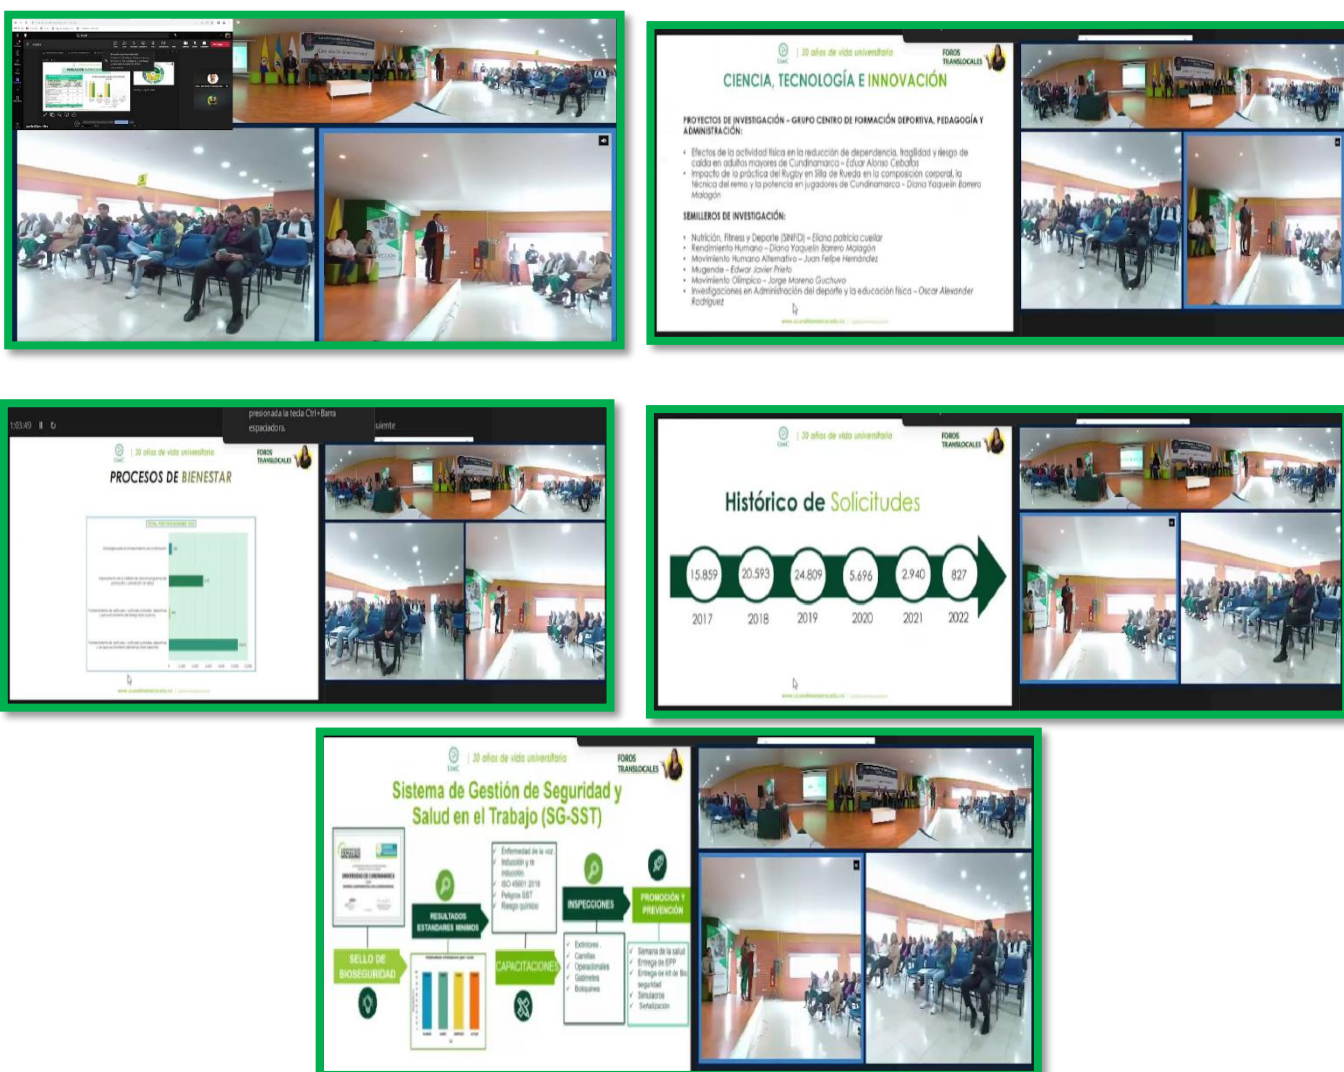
UdeC | 30 años de vida universitaria
FOROS TRANSLOCALES

CIENCIA, TECNOLOGÍA E INNOVACIÓN

PROYECTOS DE INVESTIGACIÓN – GRUPO CENTRO DE FORMACIÓN DEPORTIVA, PEDAGOGÍA Y ADMINISTRACIÓN:

- Efectos de la actividad física en la reducción de dependencia, fragilidad y riesgo de caída en adultos mayores de Cundinamarca – Eduar Alonso Ceballos
- Impacto de la práctica del Rugby en Silla de Rueda en la composición corporal, la técnica del remo y la potencia en jugadores de Cundinamarca – Diana Yaquelin Barrero Malagón

SEMILLEROS DE INVESTIGACIÓN:

- Nutrición, Fitness y Deporte (SINFID) – Eliana patricia cuellar
- Rendimiento Humano – Diana Yaquelin Barrero Malagón
- Movimiento Humano Alternativo – Juan Felipe Hernández
- Mugende – Edwar Javier Prieto
- Movimiento Olímpico – Jorge Moreno Guchuvo
- Investigaciones en Administración del deporte y la educación física – Oscar Alexander Rodríguez

1:03:49

presionada la tecla Ctrl+Barra espaciadora.

UdeC | 30 años de vida universitaria
FOROS TRANSLOCALES

PROCESOS DE BIENESTAR

UdeC | 30 años de vida universitaria
FOROS TRANSLOCALES

Histórico de Solicitudes

| 15.859 | 20.593 | 24.809 | 5.696 | 2.940 | 827 |
|---|---|---|---|---|---|
| 2017 | 2018 | 2019 | 2020 | 2021 | 2022 |

UdeC | 30 años de vida universitaria
FOROS TRANSLOCALES

Sistema de Gestión de Seguridad y Salud en el Trabajo (SG-SST)

SELLO DE BIOSEGURIDAD

RESULTADOS ESTANDARES MINIMOS

Enfermedad de la voz
Inducción y re inducción
ISO 45001 2018
Peligros SST
Riesgo químico

CAPACITACIONES

INSPECCIONES
Extintores
Camillas
Operacionales
Gabinetes
Botiquines

PROMOCIÓN Y PREVENCIÓN
Semana de la salud
Entrega de EPP
Entrega de kit de Bio seguridad
Simulacros
Señalización